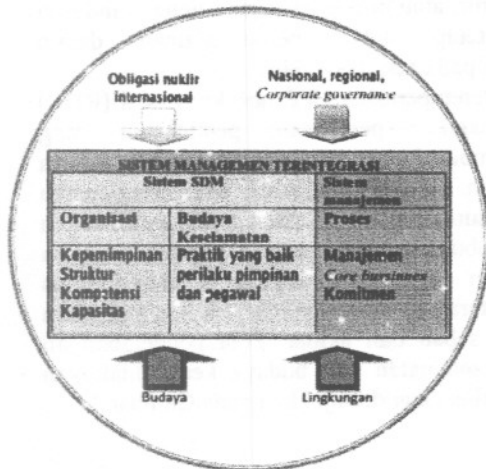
Obligasi nuklir internasional

Nasional, regional, *Corporate governance*

| SISTEM MANAGEMEN TERINTEGRASI | | |
|---|---|---|
| Sistem SDM | | Sistem manajemen |
| Organisasi | Budaya Keselamatan | Proses |
| Kepemimpinan Struktur Kompetensi Kapasitas | Praktik yang baik perilaku pimpinan dan pegawai | Manajemen *Core bursinnes* Komitmen |

Budaya

Lingkungan